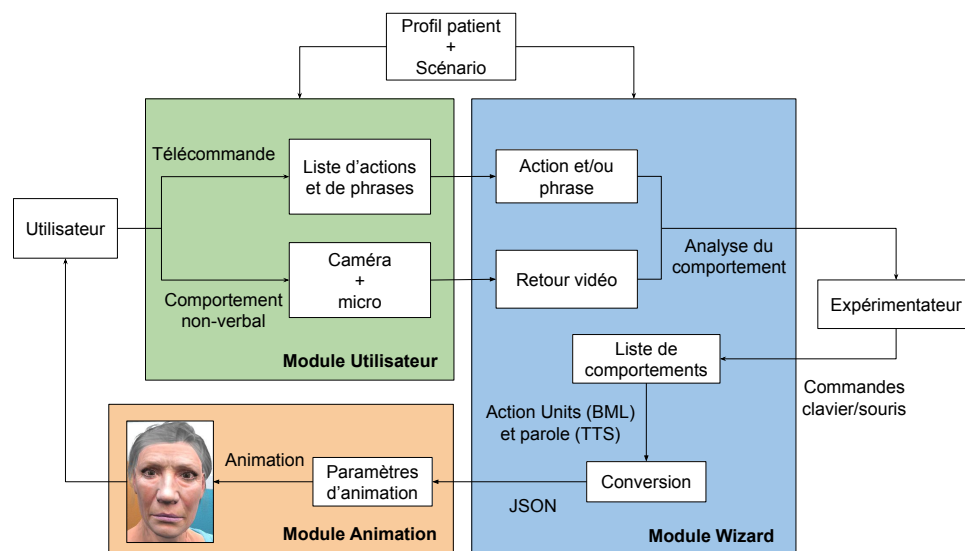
Profil patient
+
Scénario

Télécommande

Liste d’actions et de phrases

Action et/ou phrase

Utilisateur

Caméra
+
micro

Retour vidéo

Analyse du comportement

Comportement non-verbal

Expérimentateur

Module Utilisateur

Liste de comportements

Commandes clavier/souris

Action Units (BML) et parole (TTS)

Animation

Paramètres d’animation

Conversion

JSON

Module Animation

Module Wizard